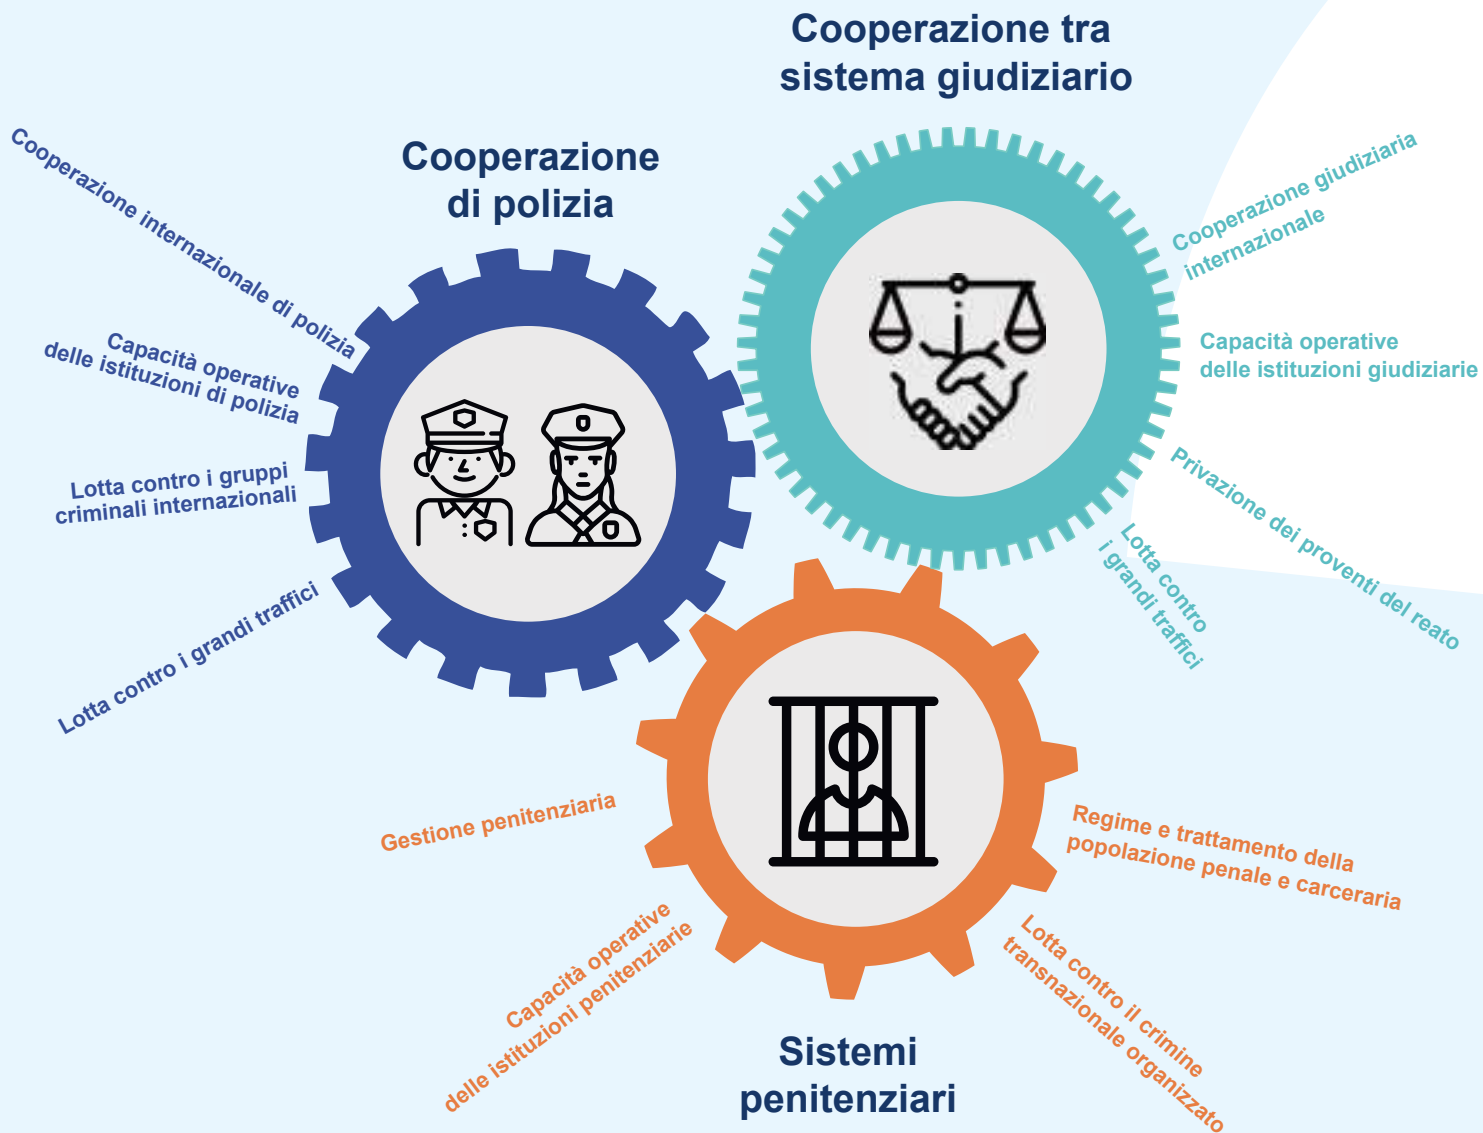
Cooperazione tra sistema giudiziario

Cooperazione di polizia

Cooperazione internazionale di polizia

Capacità operative delle istituzioni di polizia

Lotta contro i gruppi criminali internazionali

Lotta contro i grandi traffici

Cooperazione giudiziaria internazionale

Capacità operative delle istituzioni giudiziarie

Privazione dei proventi del reato

Lotta contro i grandi traffici

Gestione penitenziaria

Regime e trattamento della popolazione penale e carceraria

Capacità operative delle istituzioni penitenziarie

Lotta contro il crimine transnazionale organizzato

Sistemi penitenziari